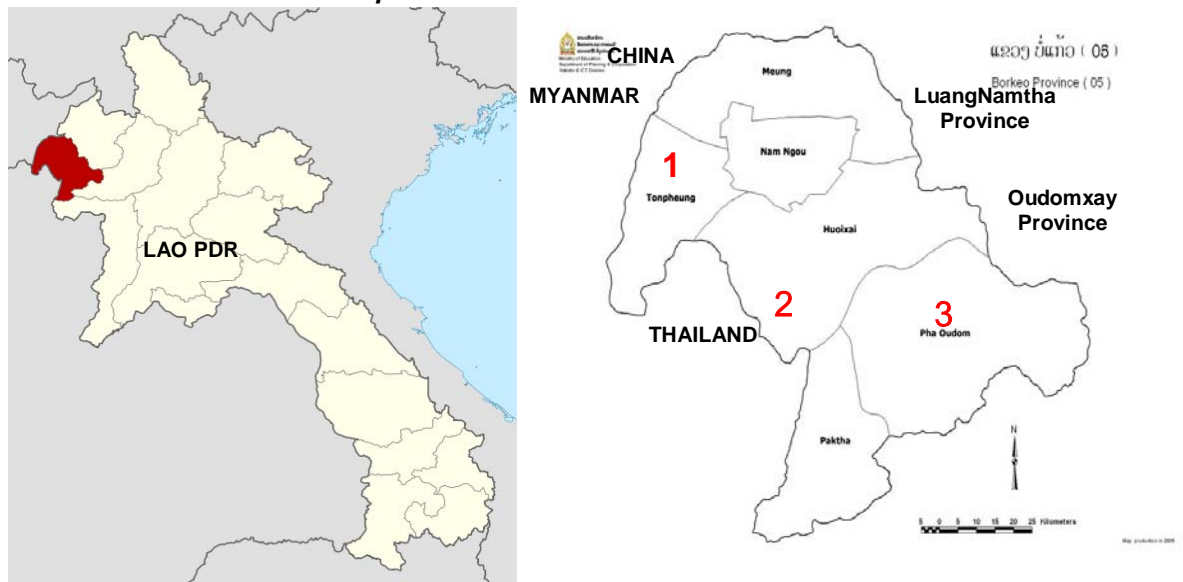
LAO PDR

CHINA

MYANMAR

ແຂວງ ບໍ່ແກ້ວ ( 05 )

Borkeo Province ( 05 )

Meung

LuangNamtha Province

Nam Ngou

1

Tonpheung

Oudomxay Province

Huoixai

2

3

THAILAND

Pha Oudom

Paktha

N

5 0 5 10 15 20 25 Kilometers

Map production in 2005